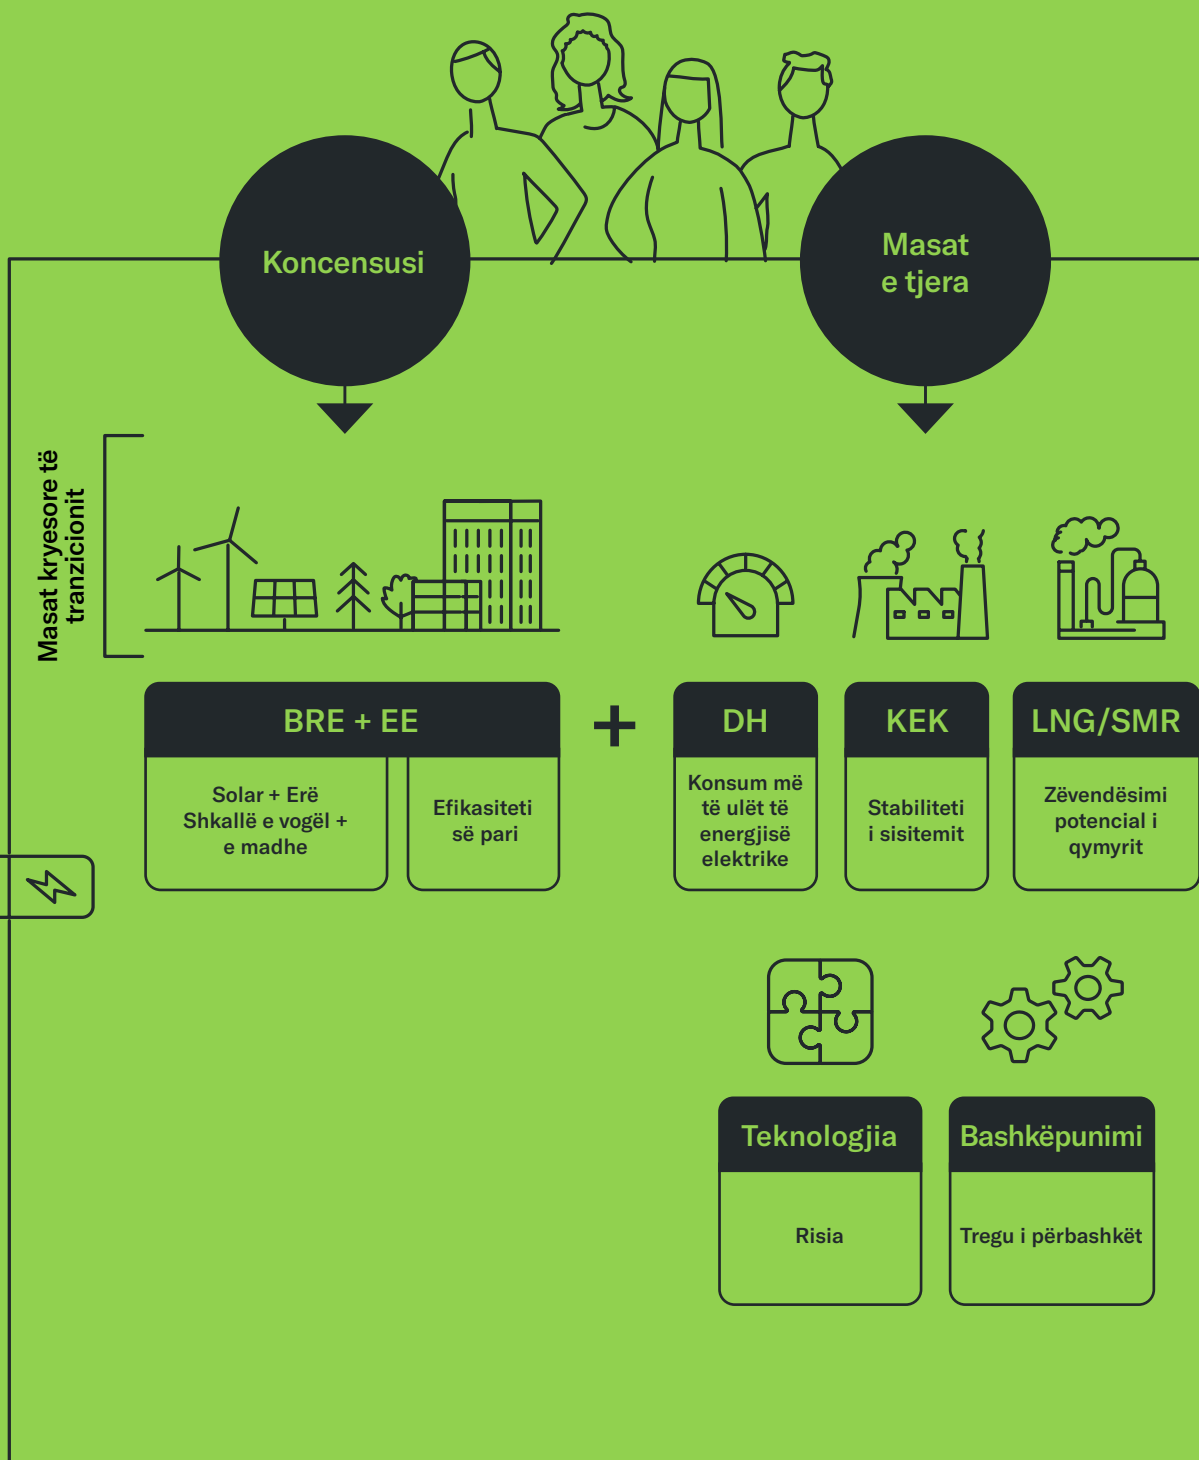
Koncensusi

Masat e tjera

Masat kryesore të tranzicionit

BRE + EE

Solar + Erë Shkallë e vogël + e madhe

Efikasiteti së pari

+

DH

Konsum më të ulët të energjisë elektrike

KEK

Stabiliteti i sisitemit

LNG/SMR

Zëvendësimi potencial i qymyrit

Teknologjia

Risia

Bashkëpunimi

Tregu i përbashkët